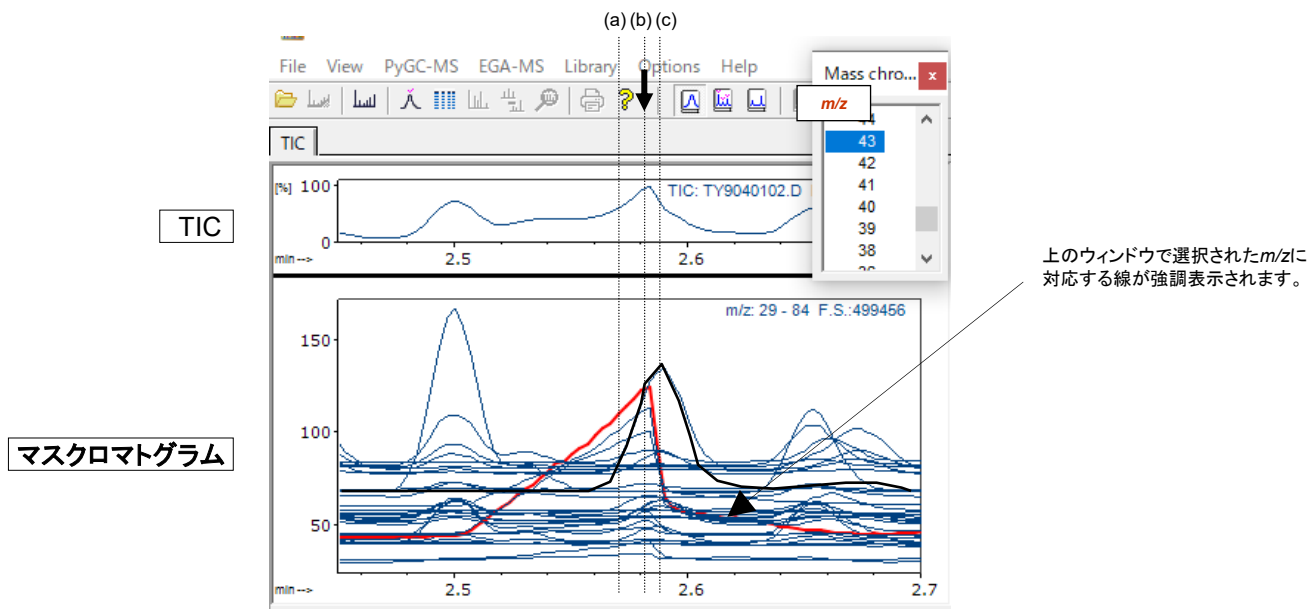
(a) (b) (c)

File View PyGC-MS EGA-MS Library Options Help

Mass chro... x

m/z

44
43
42
41
40
39
38
36

TIC

TIC

[%] 100
0
min --->
2.5
2.6

TIC: TY9040102.D

上のウィンドウで選択されたm/zに対応する線が強調表示されます。

m/z: 29 - 84 F.S.:499456

150
100
50

マスクロマトグラム

min --->
2.5
2.6
2.7